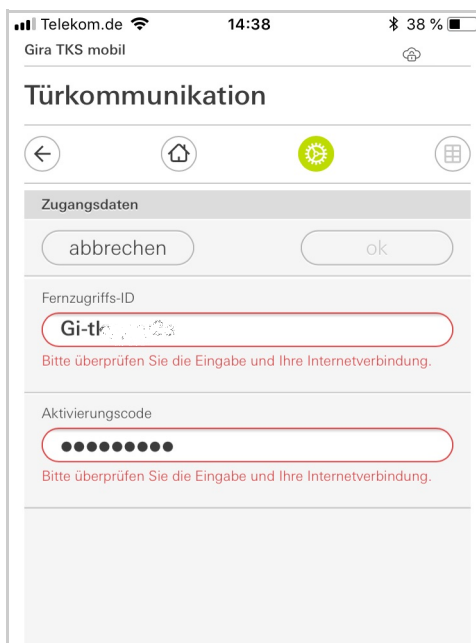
Telekom.de 14:38 38 %

Gira TKS mobil

Türkommunikation

Zugangsdaten

abbrechen

ok

Fernzugriffs-ID

Gi-tk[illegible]

Bitte überprüfen Sie die Eingabe und Ihre Internetverbindung.

Aktivierungscode

●●●●●●●●●

Bitte überprüfen Sie die Eingabe und Ihre Internetverbindung.